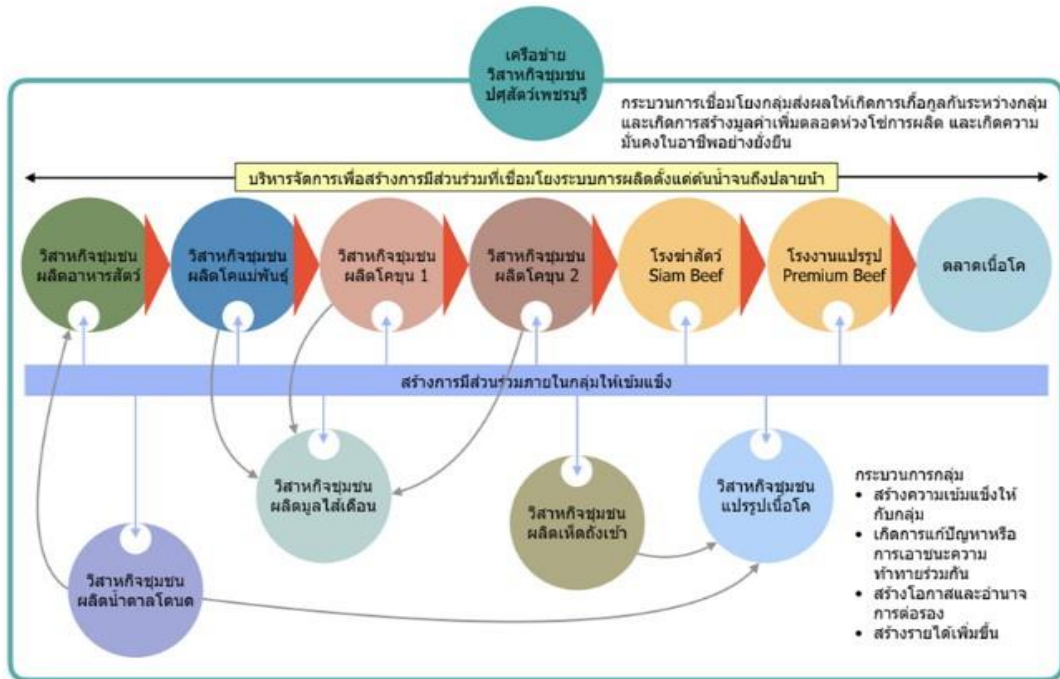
เครือข่าย
วิสาหกิจชุมชน
ปศุสัตว์เพชรบุรี

กระบวนการเชื่อมโยงกลุ่มส่งผลให้เกิดการเกื้อกูลกันระหว่างกลุ่ม และเกิดการสร้างมูลค่าเพิ่มตลอดห่วงโซ่การผลิต และเกิดความมั่นคงในอาชีพอย่างยั่งยืน

บริหารจัดการเพื่อสร้างการมีส่วนร่วมที่เชื่อมโยงระบบการผลิตตั้งแต่ต้นน้ำจนถึงปลายน้ำ

วิสาหกิจชุมชน
ผลิตอาหารสัตว์

วิสาหกิจชุมชน
ผลิตโคแม่พันธุ์

วิสาหกิจชุมชน
ผลิตโคขุน 1

วิสาหกิจชุมชน
ผลิตโคขุน 2

โรงฆ่าสัตว์
Siam Beef

โรงงานแปรรูป
Premium Beef

ตลาดเนื้อโค

สร้างการมีส่วนร่วมภายในกลุ่มให้เข้มแข็ง

วิสาหกิจชุมชน
ผลิตมูลไส้เดือน

วิสาหกิจชุมชน
ผลิตเห็ดถั่งเช่า

วิสาหกิจชุมชน
แปรรูปเนื้อโค

วิสาหกิจชุมชน
ผลิตน้ำตาลโตนด

กระบวนการกลุ่ม
• สร้างความเข้มแข็งให้กับกลุ่ม
• เกิดการแก้ปัญหาหรือการเอาชนะความท้าทายร่วมกัน
• สร้างโอกาสและอำนาจการต่อรอง
• สร้างรายได้เพิ่มขึ้น